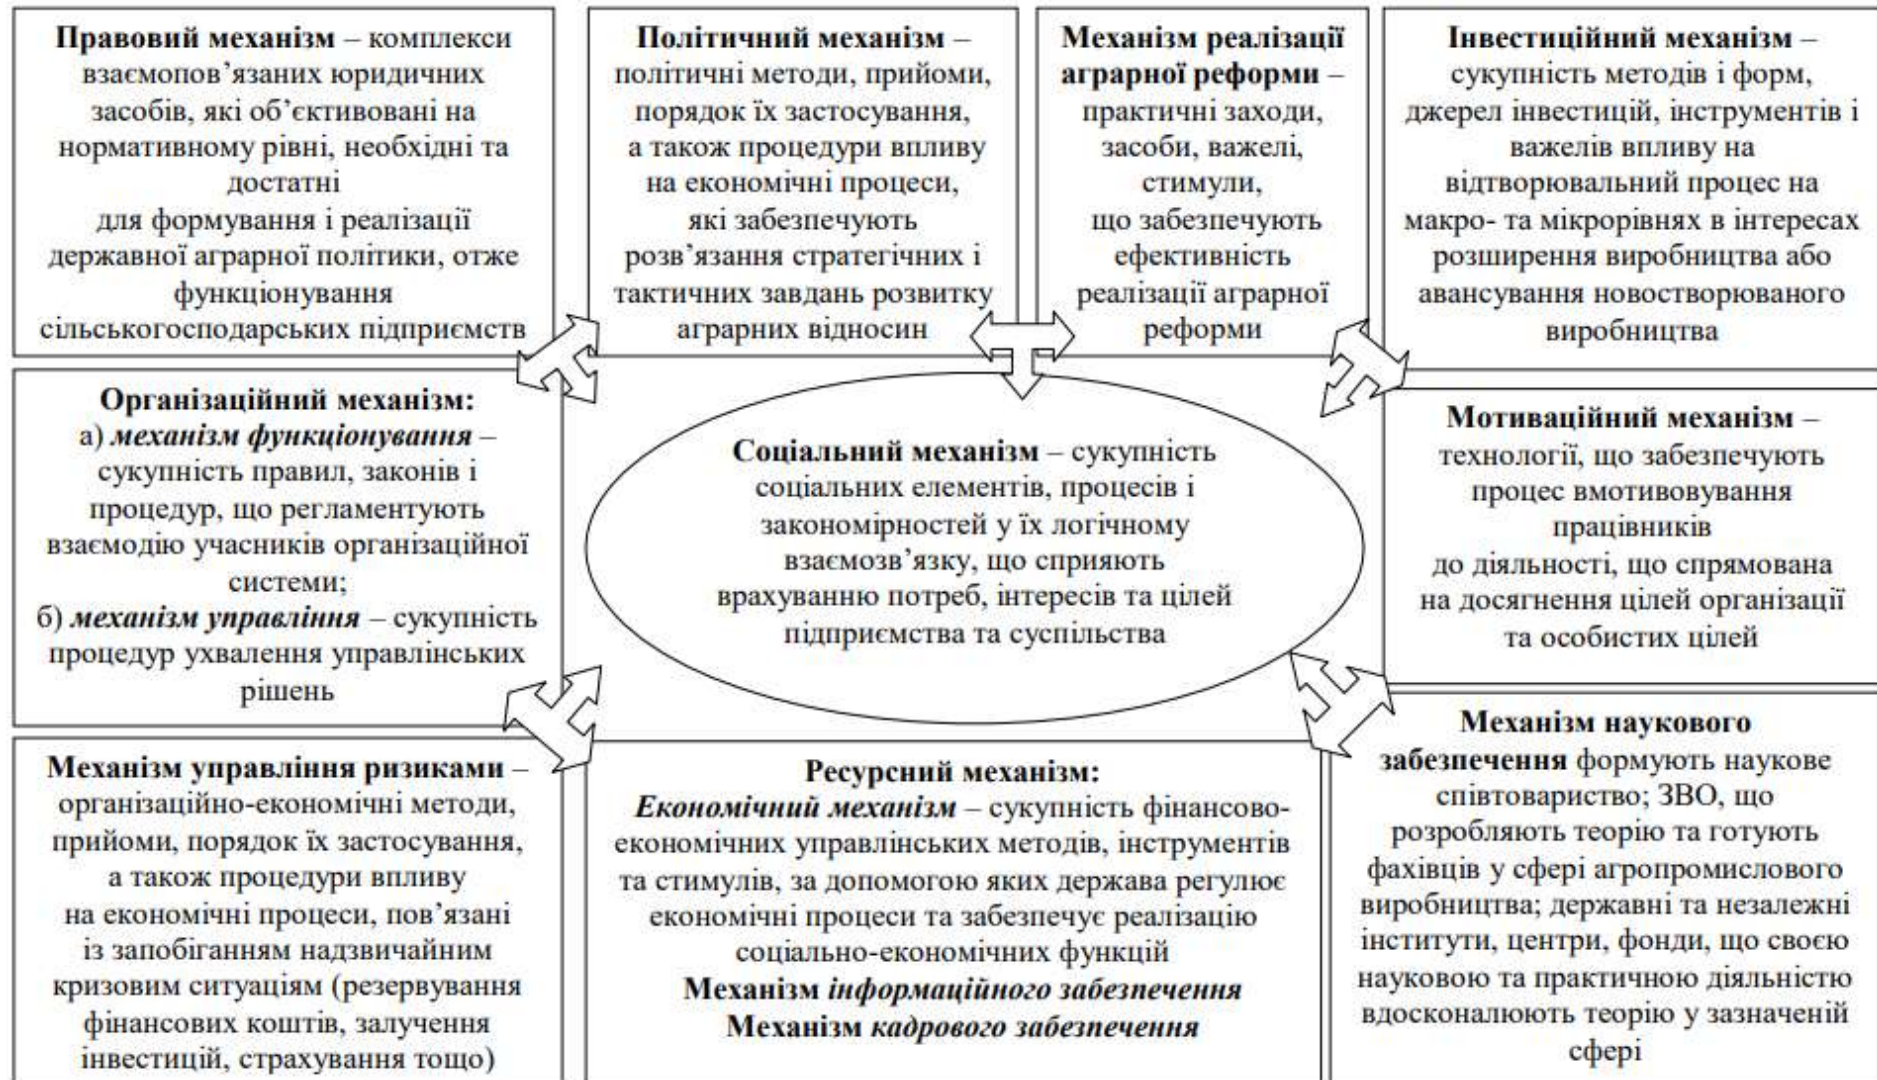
**Правовий механізм** – комплекси взаємопов’язаних юридичних засобів, які об’єктивовані на нормативному рівні, необхідні та достатні для формування і реалізації державної аграрної політики, отже функціонування сільськогосподарських підприємств

**Політичний механізм** – політичні методи, прийоми, порядок їх застосування, а також процедури впливу на економічні процеси, які забезпечують розв’язання стратегічних і тактичних завдань розвитку аграрних відносин

**Механізм реалізації аграрної реформи** – практичні заходи, засоби, важелі, стимули, що забезпечують ефективність реалізації аграрної реформи

**Інвестиційний механізм** – сукупність методів і форм, джерел інвестицій, інструментів і важелів впливу на відтворювальний процес на макро- та мікрорівнях в інтересах розширення виробництва або авансування новостворюваного виробництва

**Організаційний механізм:**
а) ***механізм функціонування*** – сукупність правил, законів і процедур, що регламентують взаємодію учасників організаційної системи;
б) ***механізм управління*** – сукупність процедур ухвалення управлінських рішень

**Соціальний механізм** – сукупність соціальних елементів, процесів і закономірностей у їх логічному взаємозв’язку, що сприяють врахуванню потреб, інтересів та цілей підприємства та суспільства

**Мотиваційний механізм** – технології, що забезпечують процес вмотивовування працівників до діяльності, що спрямована на досягнення цілей організації та особистих цілей

**Механізм управління ризиками** – організаційно-економічні методи, прийоми, порядок їх застосування, а також процедури впливу на економічні процеси, пов’язані із запобіганням надзвичайним кризовим ситуаціям (резервування фінансових коштів, залучення інвестицій, страхування тощо)

**Ресурсний механізм:**
***Економічний механізм*** – сукупність фінансово-економічних управлінських методів, інструментів та стимулів, за допомогою яких держава регулює економічні процеси та забезпечує реалізацію соціально-економічних функцій
**Механізм *інформаційного забезпечення***
**Механізм *кадрового забезпечення***

**Механізм наукового забезпечення** формують наукове співтовариство; ЗВО, що розробляють теорію та готують фахівців у сфері агропромислового виробництва; державні та незалежні інститути, центри, фонди, що своєю науковою та практичною діяльністю вдосконалюють теорію у зазначеній сфері